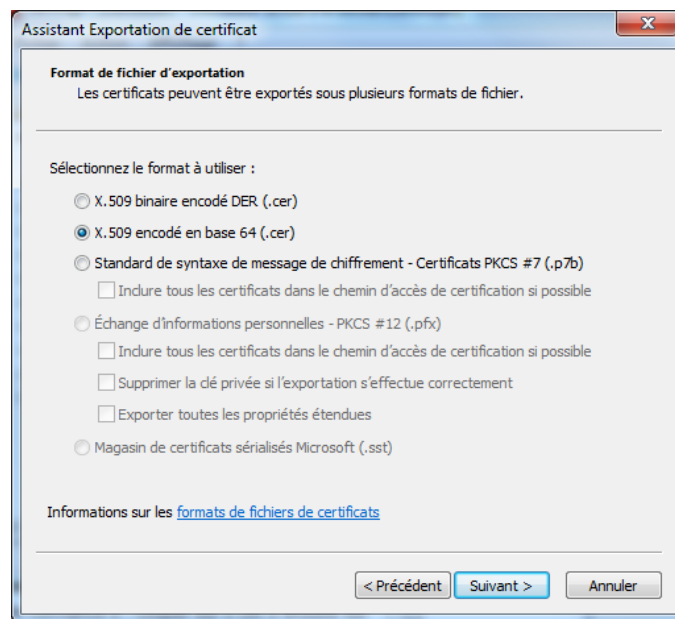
Assistant Exportation de certificat

Format de fichier d'exportation
Les certificats peuvent être exportés sous plusieurs formats de fichier.

Sélectionnez le format à utiliser :

X.509 binaire encodé DER (.cer)

X.509 encodé en base 64 (.cer)

Standard de syntaxe de message de chiffrement - Certificats PKCS #7 (.p7b)

Inclure tous les certificats dans le chemin d'accès de certification si possible

Échange d'informations personnelles - PKCS #12 (.pfx)

Inclure tous les certificats dans le chemin d'accès de certification si possible

Supprimer la clé privée si l'exportation s'effectue correctement

Exporter toutes les propriétés étendues

Magasin de certificats sérialisés Microsoft (.sst)

Informations sur les formats de fichiers de certificats

< Précédent | Suivant > | Annuler